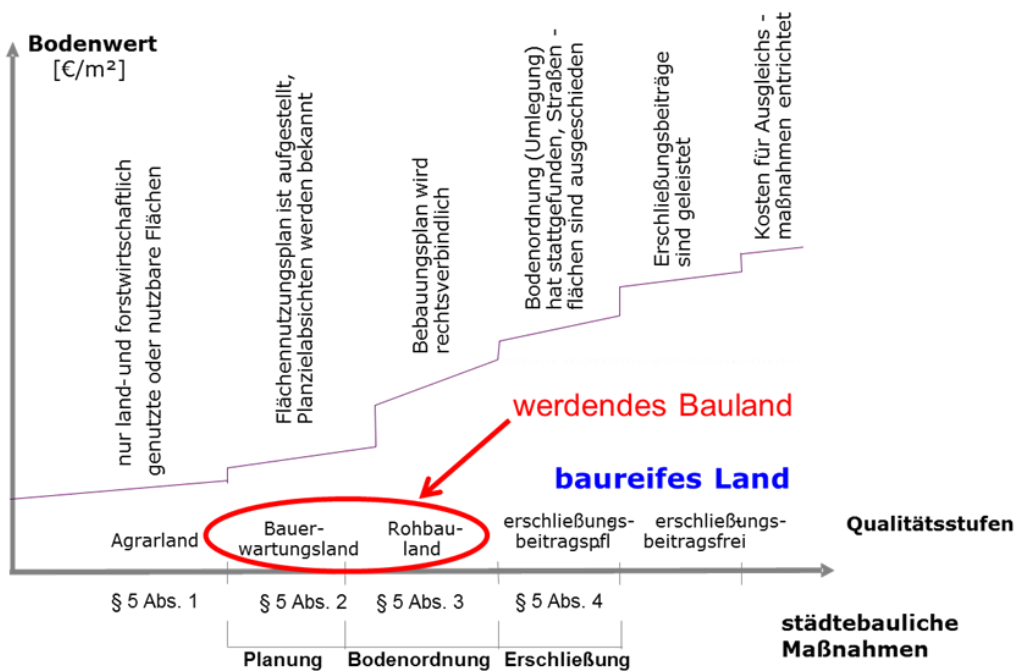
Bodenwert
[€/m²]

nur land-und forstwirtschaftlich genutzte oder nutzbare Flächen

Flächennutzungsplan ist aufgestellt, Planzielabsichten werden bekannt

Bebauungsplan wird rechtsverbindlich

Bodenordnung (Umlegung) hat stattgefunden, Straßen - flächen sind ausgeschieden

Erschließungsbeiträge sind geleistet

Kosten für Ausgleichs - maßnahmen entrichtet

werdendes Bauland

baureifes Land

Agrarland

Bauer-wartungsland

Rohbau-land

erschließungs-beitragspfl

erschließungs-beitragsfrei

Qualitätsstufen

§ 5 Abs. 1

§ 5 Abs. 2

§ 5 Abs. 3

§ 5 Abs. 4

städtebauliche Maßnahmen

Planung

Bodenordnung

Erschließung